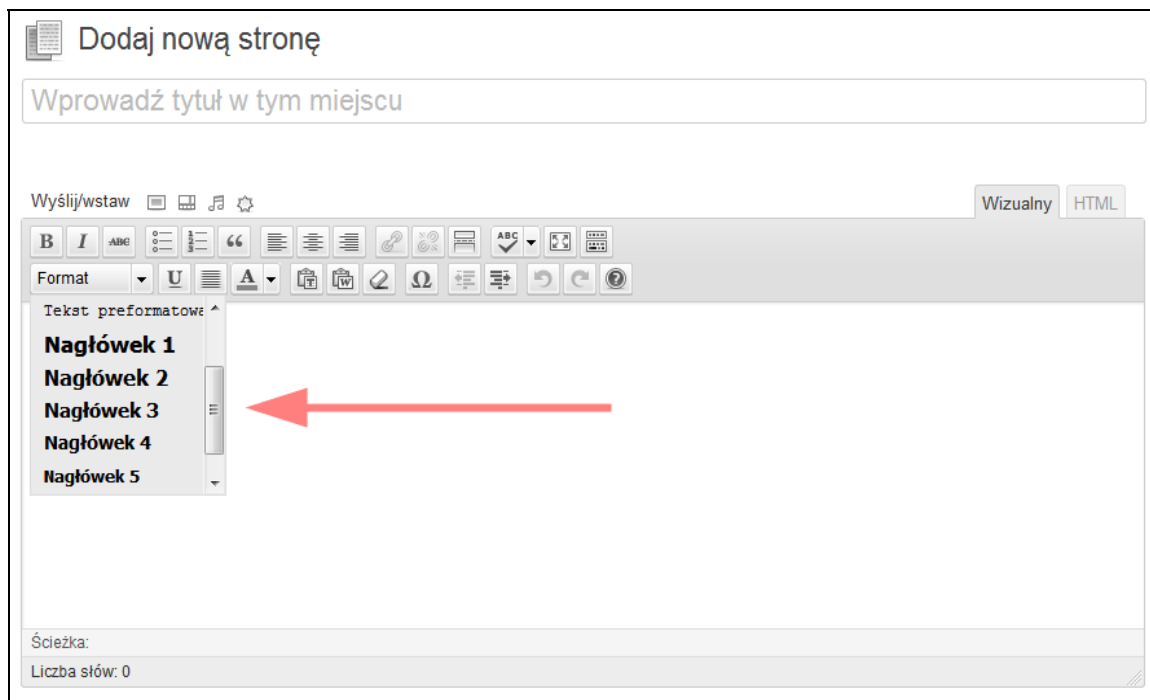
Dodaj nową stronę

Wprowadź tytuł w tym miejscu

Wyślij/wstaw

Wizualny HTML

B I ABC 66

Format U A Ω

Tekst preformatowa

Nagłówek 1

Nagłówek 2

Nagłówek 3

Nagłówek 4

Nagłówek 5

Ścieżka:

Liczba słów: 0